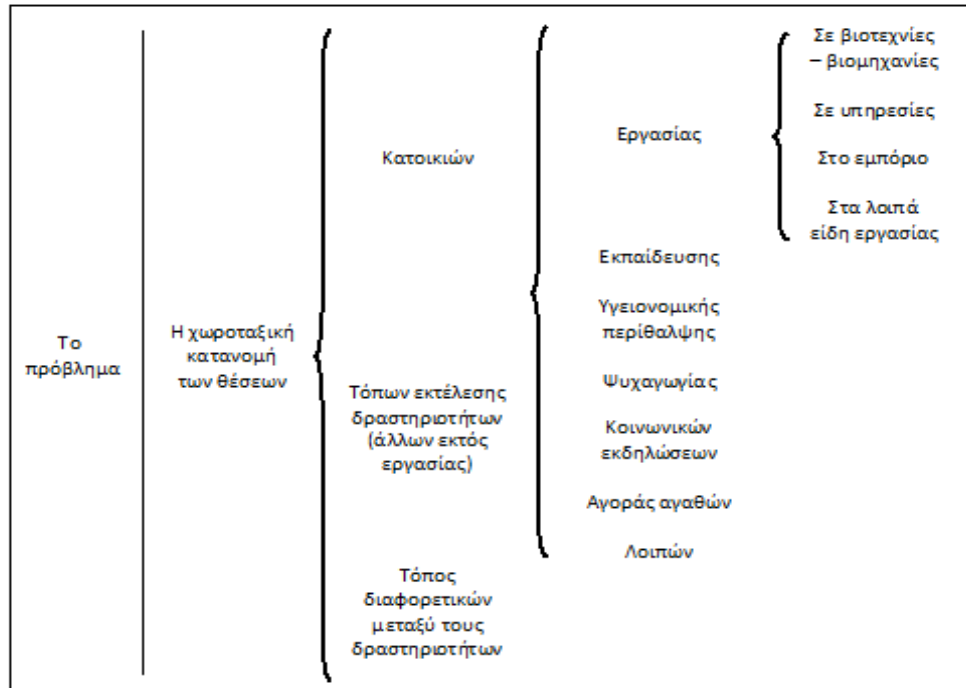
Το πρόβλημα

Η χωροταξική κατανομή των θέσεων

Κατοικιών

Εργασίας

Σε βιοτεχνίες – βιομηχανίες

Σε υπηρεσίες

Στο εμπόριο

Στα λοιπά είδη εργασίας

Εκπαίδευσης

Υγειονομικής περίθαλψης

Τόπων εκτέλεσης δραστηριοτήτων (άλλων εκτός εργασίας)

Ψυχαγωγίας

Κοινωνικών εκδηλώσεων

Αγοράς αγαθών

Λοιπών

Τόπος διαφορετικών μεταξύ τους δραστηριοτήτων